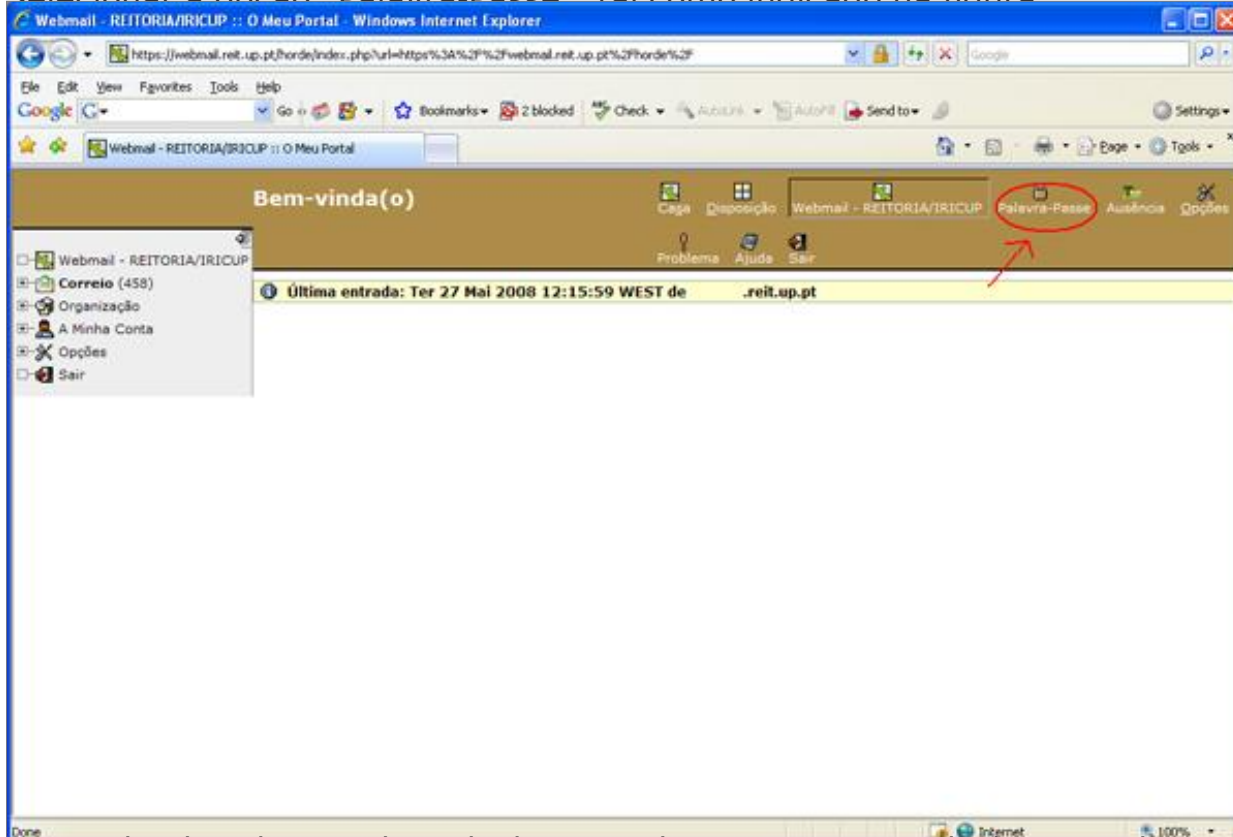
Webmail - REITORIA/IRICUP :: O Meu Portal - Windows Internet Explorer

https://webmail.reit.up.pt/horde/index.php?url=https%3A%2F%2Fwebmail.reit.up.pt%2Fhorde%2F

Google

File Edit View Favorites Tools Help

Google G Go Bookmarks 2 blocked Check AutoLink AutoFill Send to Settings

Webmail - REITORIA/IRICUP :: O Meu Portal

Page Tools

Bem-vinda(o)

Casa Disposição Webmail - REITORIA/IRICUP Palavra-Passe Ausência Opções

Problema Ajuda Sair

Webmail - REITORIA/IRICUP
Correio (458)
Organização
A Minha Conta
Opções
Sair

Última entrada: Ter 27 Mai 2008 12:15:59 WEST de .reit.up.pt

Done

Internet

100%